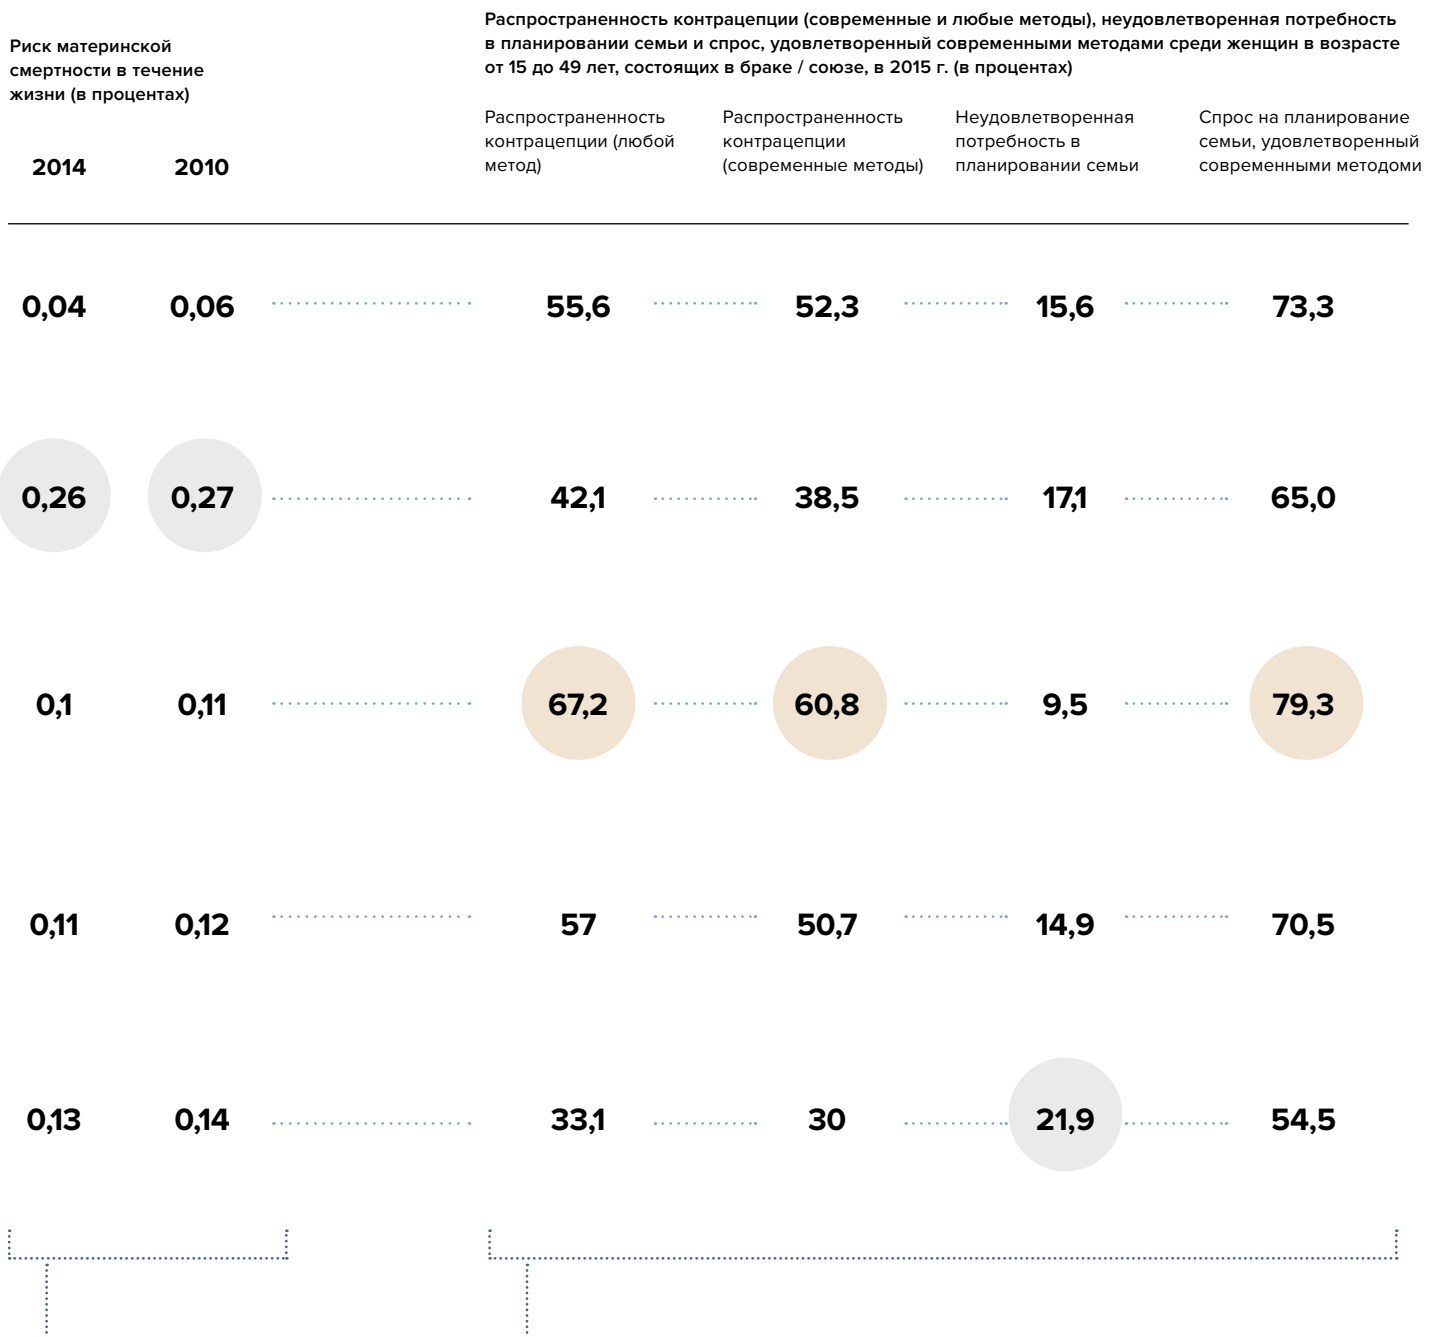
Риск материнской смертности в течение жизни (в процентах)

| 2014 | 2010 |
|---|---|
| 0,04 | 0,06 |
| 0,26 | 0,27 |
| 0,1 | 0,11 |
| 0,11 | 0,12 |
| 0,13 | 0,14 |

Распространенность контрацепции (современные и любые методы), неудовлетворенная потребность в планировании семьи и спрос, удовлетворенный современными методами среди женщин в возрасте от 15 до 49 лет, состоящих в браке / союзе, в 2015 г. (в процентах)

| Распространенность контрацепции (любой метод) | Распространенность контрацепции (современные методы) | Неудовлетворенная потребность в планировании семьи | Спрос на планирование семьи, удовлетворенный современными методоми |
|---|---|---|---|
| 55,6 | 52,3 | 15,6 | 73,3 |
| 42,1 | 38,5 | 17,1 | 65,0 |
| 67,2 | 60,8 | 9,5 | 79,3 |
| 57 | 50,7 | 14,9 | 70,5 |
| 33,1 | 30 | 21,9 | 54,5 |